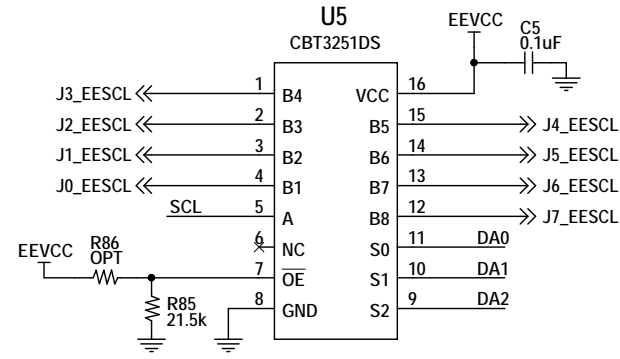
U5
CBT3251DS

EEVCC
C5
0.1uF

J3_EESCL 1 B4
J2_EESCL 2 B3
J1_EESCL 3 B2
J0_EESCL 4 B1
SCL 5 A
6 NC
EEVCC R86 OPT 7 $\overline{OE}$
R85 21.5k 8 GND

VCC 16
B5 15 J4_EESCL
B6 14 J5_EESCL
B7 13 J6_EESCL
B8 12 J7_EESCL
S0 11 DA0
S1 10 DA1
S2 9 DA2